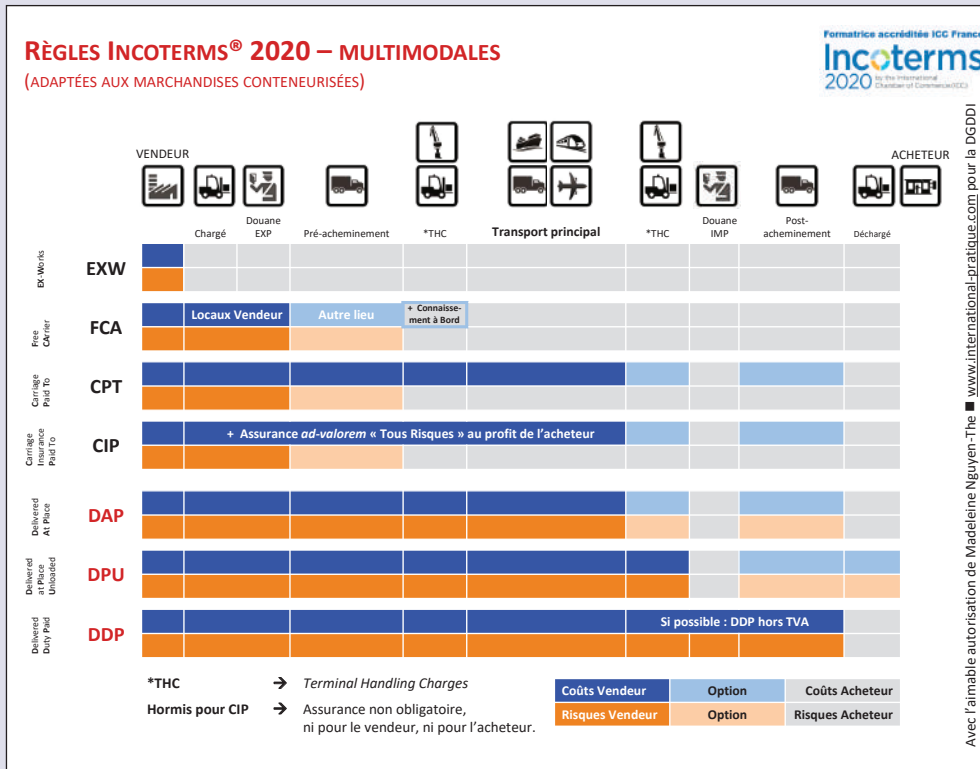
RÈGLES INCOTERMS® 2020 – MULTIMODALES
(ADAPTÉES AUX MARCHANDISES CONTENEURISÉES)

Formatrice accréditée ICC France
Incoterms 2020 by the International Chamber of Commerce (ICC)

VENDEUR

ACHETEUR

Chargé | Douane EXP | Pré-acheminement | *THC | Transport principal | *THC | Douane IMP | Post-acheminement | Déchargé

EX-Works EXW

Free CArrier FCA — Locaux Vendeur — Autre lieu — + Connaissement à Bord

Carriage Paid To CPT

Carriage Insurance Paid To CIP — + Assurance *ad-valorem* « Tous Risques » au profit de l'acheteur

Delivered At Place DAP

Delivered at Place Unloaded DPU

Delivered Duty Paid DDP — Si possible : DDP hors TVA

*THC → *Terminal Handling Charges*

Hormis pour CIP → Assurance non obligatoire, ni pour le vendeur, ni pour l'acheteur.

| Coûts Vendeur | Option | Coûts Acheteur |
|---|---|---|
| Risques Vendeur | Option | Risques Acheteur |

Avec l'aimable autorisation de Madeleine Nguyen-The ■ www.international-pratique.com pour la DGDDI